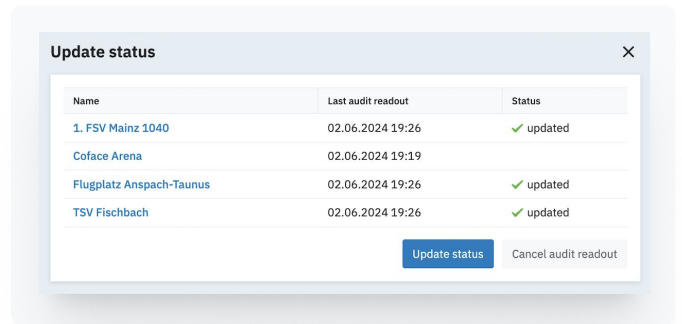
Update status

×

| Name | Last audit readout | Status |
|---|---|---|
| 1. FSV Mainz 1040 | 02.06.2024 19:26 | ✓ updated |
| Coface Arena | 02.06.2024 19:19 | |
| Flugplatz Anspach-Taunus | 02.06.2024 19:26 | ✓ updated |
| TSV Fischbach | 02.06.2024 19:26 | ✓ updated |

Update status

Cancel audit readout